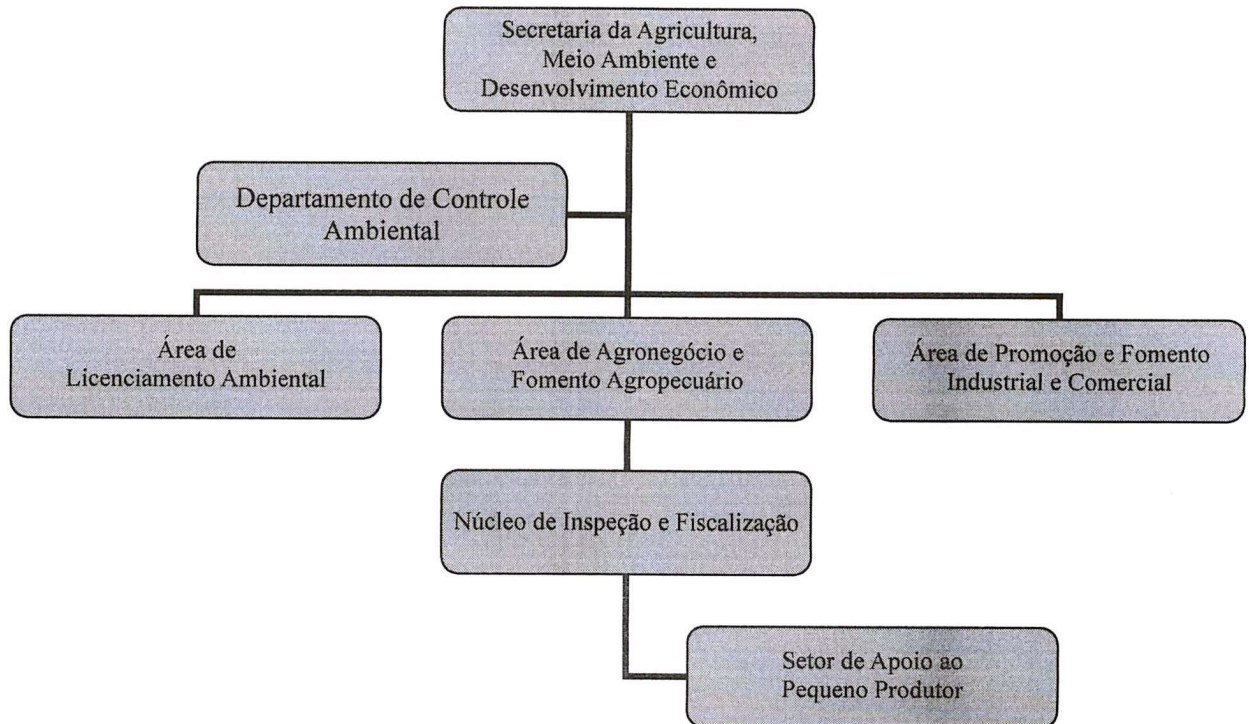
Secretaria da Agricultura, Meio Ambiente e Desenvolvimento Econômico

Departamento de Controle Ambiental

Área de Licenciamento Ambiental

Área de Agronegócio e Fomento Agropecuário

Área de Promoção e Fomento Industrial e Comercial

Núcleo de Inspeção e Fiscalização

Setor de Apoio ao Pequeno Produtor